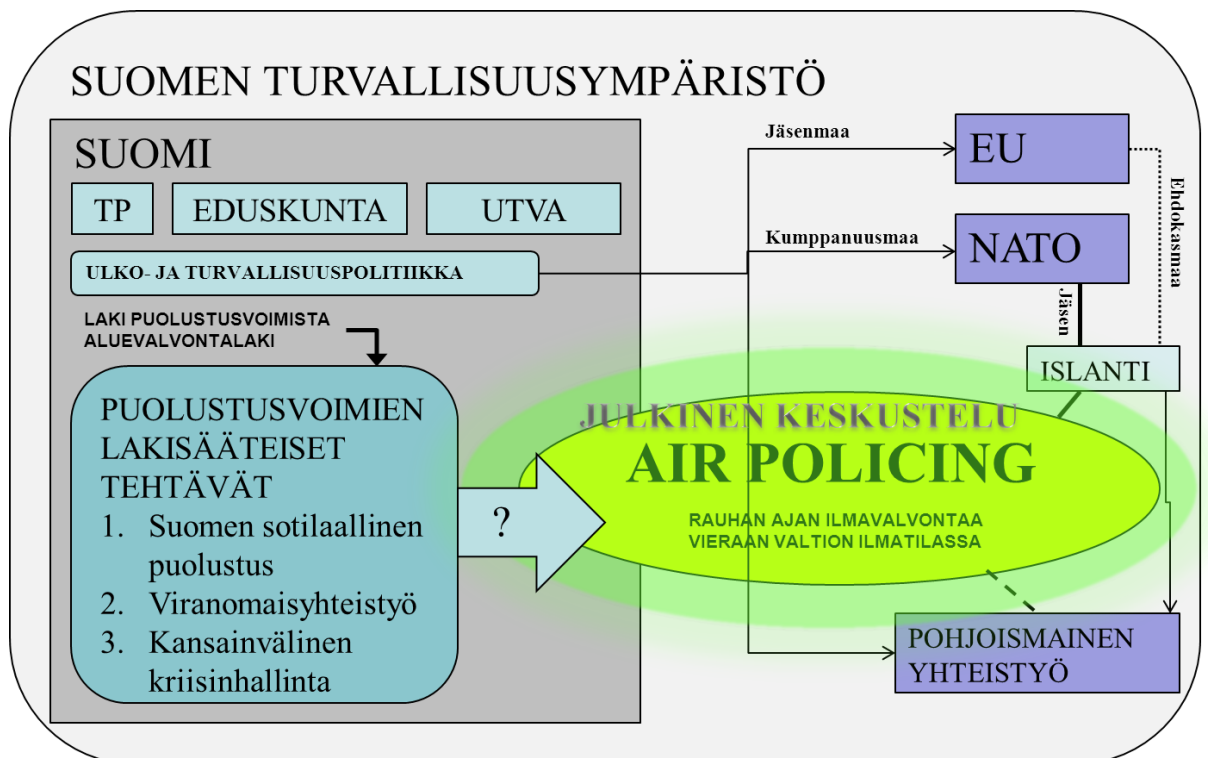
SUOMEN TURVALLISUUSYMPÄRISTÖ

SUOMI

TP

EDUSKUNTA

UTVA

ULKO- JA TURVALLISUUSPOLITIIKKA

LAKI PUOLUSTUSVOIMISTA
ALUEVALVONTALAKI

PUOLUSTUSVOIMIEN LAKISÄÄTEISET TEHTÄVÄT
1. Suomen sotilaallinen puolustus
2. Viranomaisyhteistyö
3. Kansainvälinen kriisinhallinta

?

Jäsenmaa

EU

Kumppanuusmaa

NATO

Ehdokasmaa

Jäsen

ISLANTI

JULKINEN KESKUSTELU
AIR POLICING
RAUHAN AJAN ILMAVALVONTAA
VIERAAN VALTION ILMATILASSA

POHJOISMAINEN YHTEISTYÖ